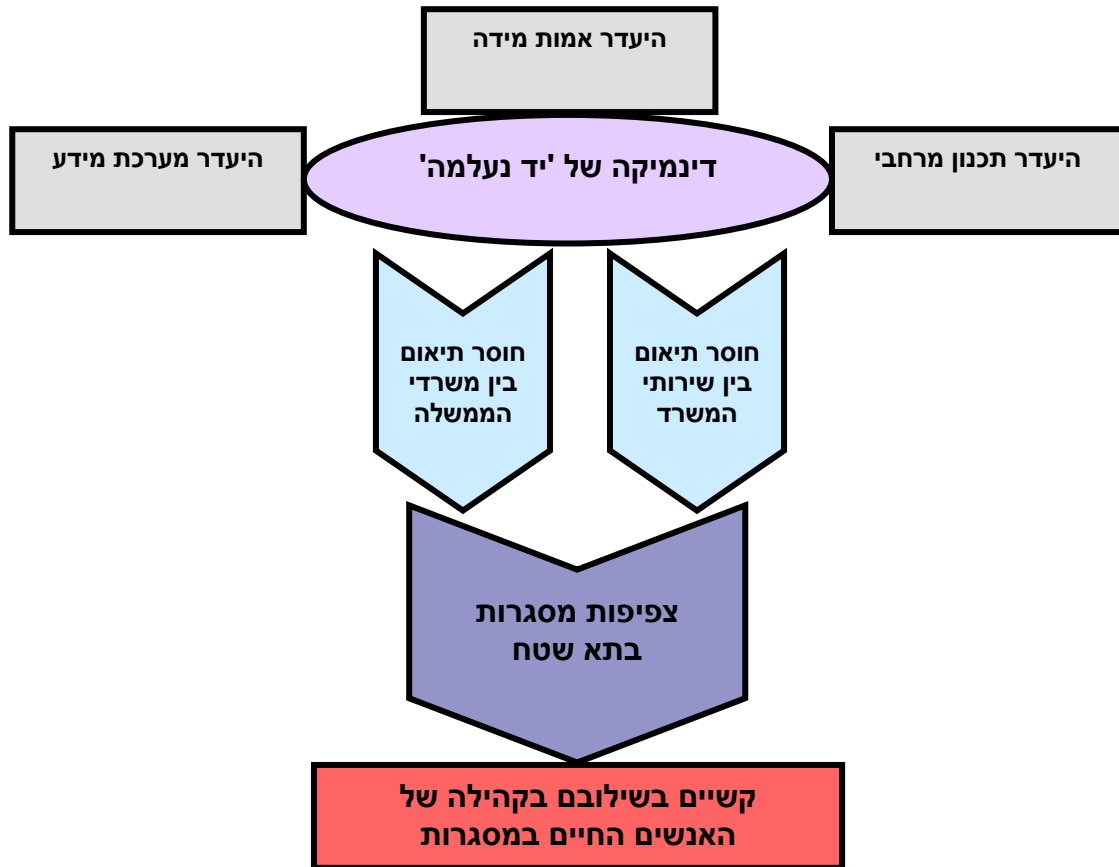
היעדר אמות מידה

היעדר תכנון מרחבי

דינמיקה של 'יד נעלמה'

היעדר מערכת מידע

חוסר תיאום בין שירותי המשרד

חוסר תיאום בין משרדי הממשלה

צפיפות מסגרות בתא שטח

קשיים בשילובם בקהילה של האנשים החיים במסגרות